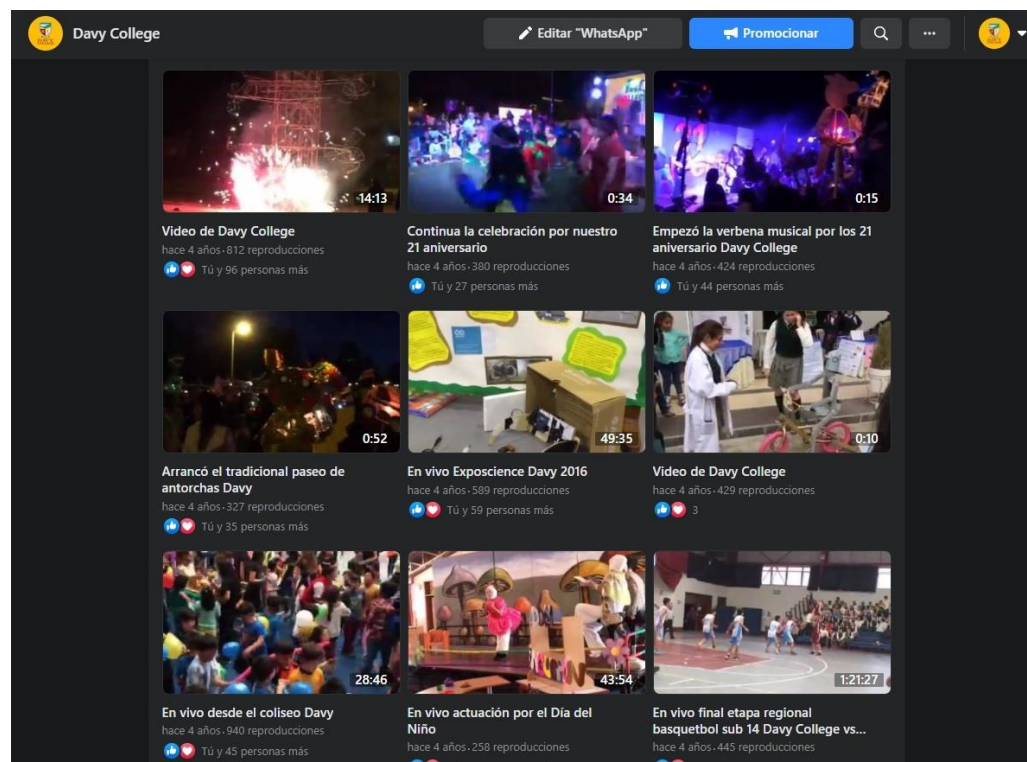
Davy College

Editar "WhatsApp"

Promocionar

14:13

Video de Davy College
hace 4 años · 812 reproducciones
Tú y 96 personas más

0:34

Continua la celebración por nuestro 21 aniversario
hace 4 años · 380 reproducciones
Tú y 27 personas más

0:15

Empezó la verbena musical por los 21 aniversario Davy College
hace 4 años · 424 reproducciones
Tú y 44 personas más

0:52

Arrancó el tradicional paseo de antorchas Davy
hace 4 años · 327 reproducciones
Tú y 35 personas más

49:35

En vivo Exposcience Davy 2016
hace 4 años · 589 reproducciones
Tú y 59 personas más

0:10

Video de Davy College
hace 4 años · 429 reproducciones
3

28:46

En vivo desde el coliseo Davy
hace 4 años · 940 reproducciones
Tú y 45 personas más

43:54

En vivo actuación por el Día del Niño
hace 4 años · 258 reproducciones

1:21:27

En vivo final etapa regional basquetbol sub 14 Davy College vs...
hace 4 años · 445 reproducciones